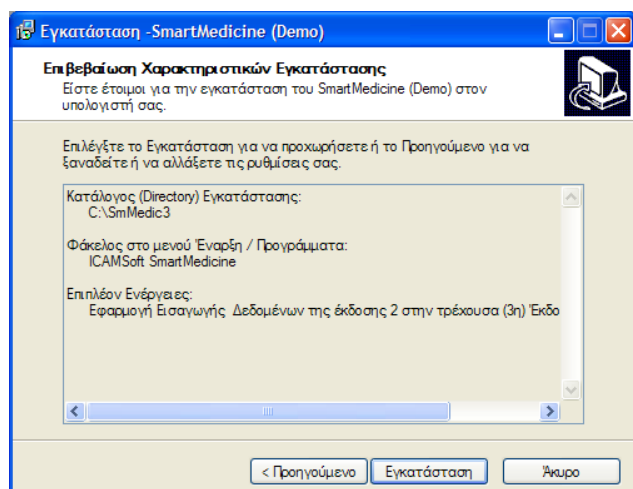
Εγκατάσταση -SmartMedicine (Demo)

Επιβεβαίωση Χαρακτηριστικών Εγκατάστασης
Είστε έτοιμοι για την εγκατάσταση του SmartMedicine (Demo) στον υπολογιστή σας.

Επιλέγτε το Εγκατάσταση για να προχωρήσετε ή το Προηγούμενο για να ξαναδείτε ή να αλλάξετε τις ρυθμίσεις σας.

Κατάλογος (Directory) Εγκατάστασης:
C:\SmMedic3

Φάκελος στο μενού Έναρξη / Προγράμματα:
ICAMSoft SmartMedicine

Επιπλέον Ενέργειες:
Εφαρμογή Εισαγωγής Δεδομένων της έκδοσης 2 στην τρέχουσα (3η) Έκδο

< Προηγούμενο | Εγκατάσταση | Άκυρο